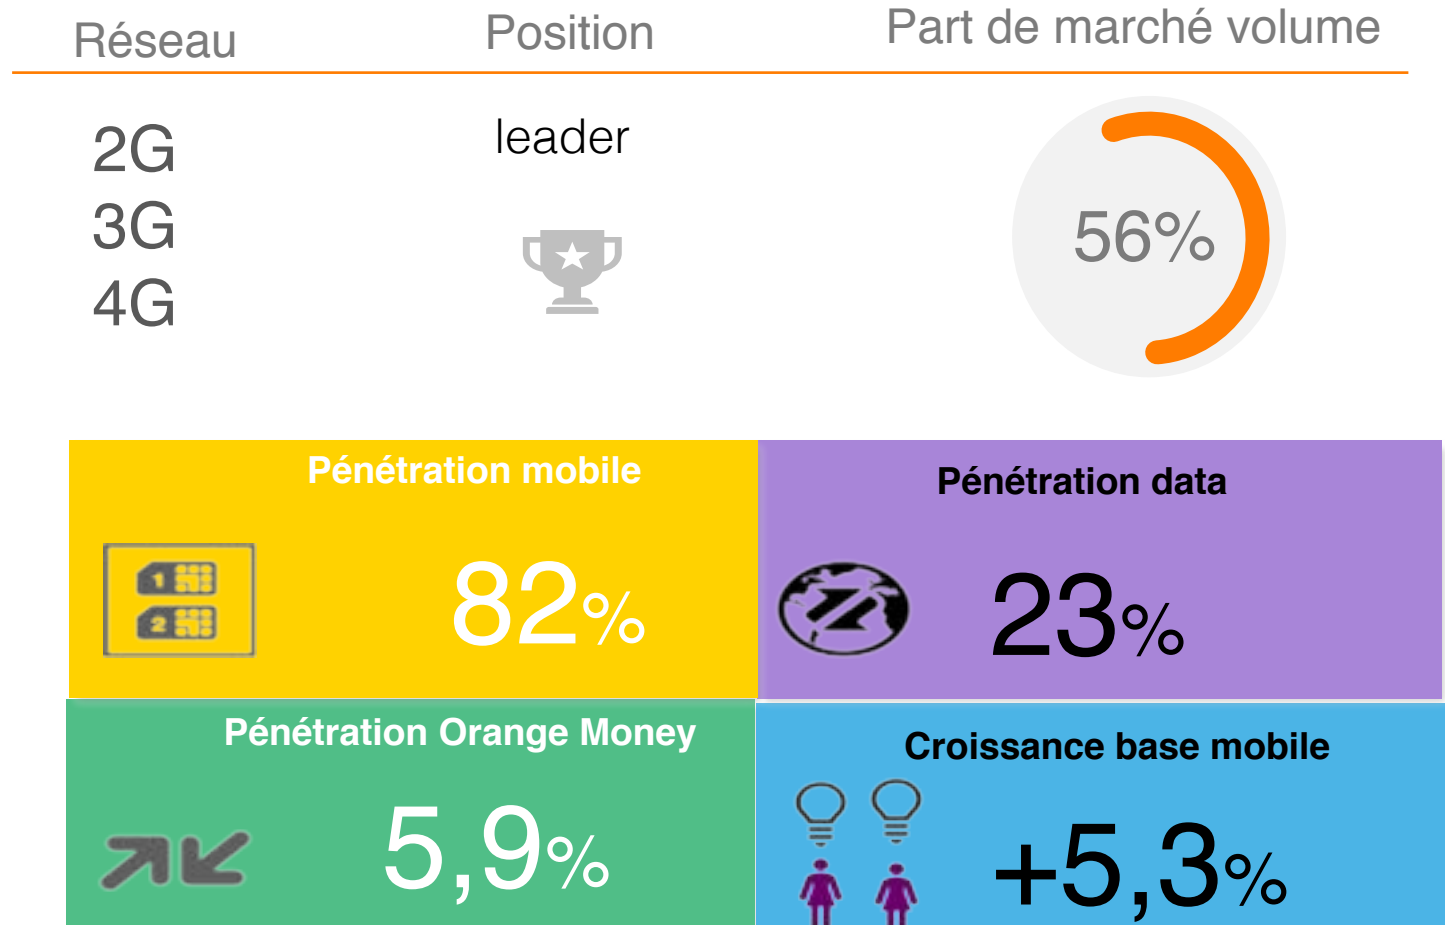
| Réseau | Position | Part de marché volume |
|---|---|---|
| 2G 3G 4G | leader | 56% |

Pénétration mobile

1 2

82%

Pénétration data

23%

Pénétration Orange Money

5,9%

Croissance base mobile

+5,3%